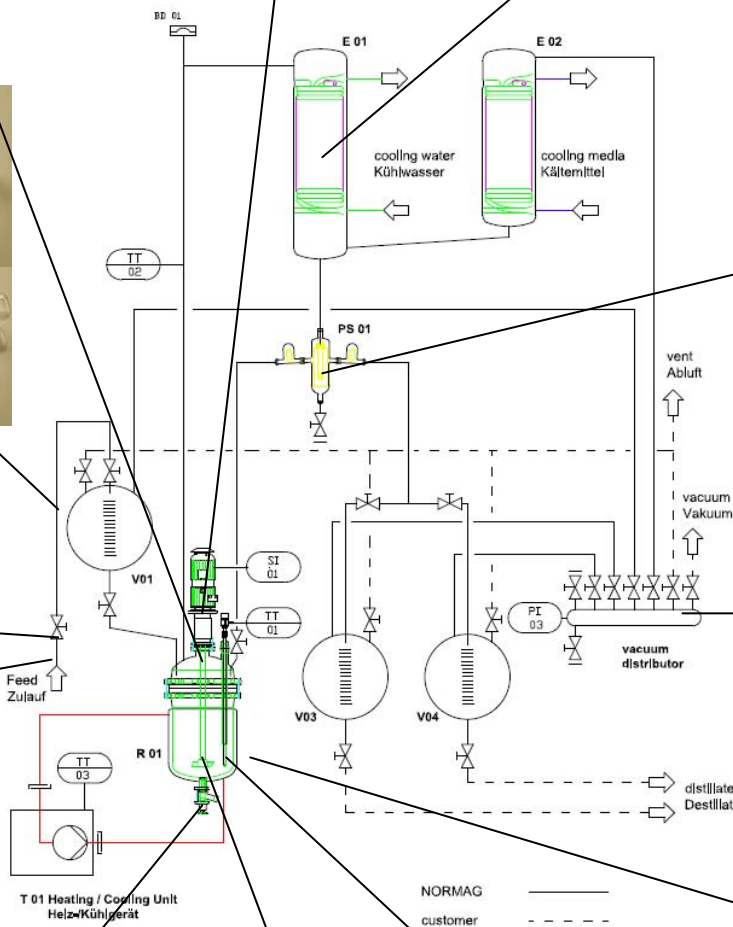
BD 01

E 01

E 02

cooling water
Kühlwasser

cooling media
Kältemittel

TT 02

PS 01

vent
Abluft

vacuum
Vakuum

V01

SI 01

TT 01

PI 03

vacuum
distributor

Feed
Zulauf

V03

V04

R 01

TT 03

distillate
Destillat

T 01 Heating / Cooling Unit
Heiz-/Kühlgerät

NORMAG

customer